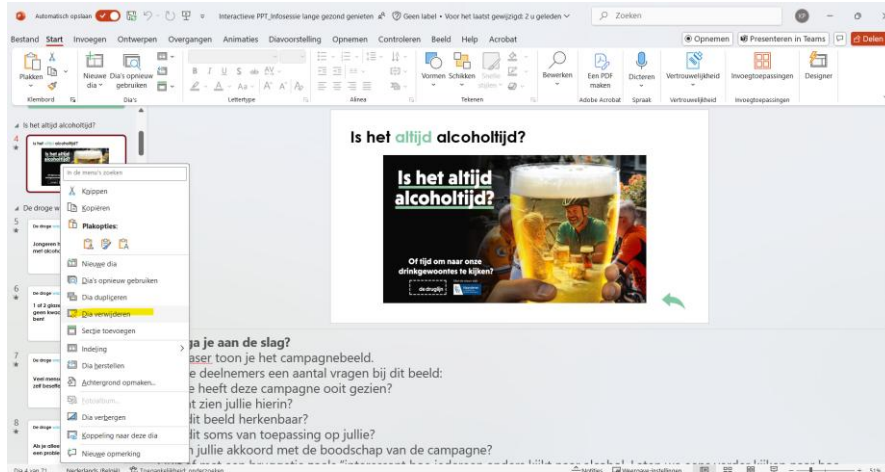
Automatisch opslaan Aan Interactieve PPT_Infosessie lange gezond genieten Geen label • Voor het laatst gewijzigd: 2 u geleden Zoeken

Bestand Start Invoegen Ontwerpen Overgangen Animaties Diavoorstelling Opnemen Controleren Beeld Help Acrobat Opnemen Presenteren in Teams Delen

Plakken Klembord Nieuwe dia Dia's opnieuw gebruiken Dia's Lettertype Alinea Vormen Schikken Snelle stijlen Tekenen Bewerken Een PDF maken Adobe Acrobat Dicteren Spraak Vertrouwelijkheid Vertrouwelijkheid Invoegtoepassingen Invoegtoepassingen Designer

Is het altijd alcoholtijd?

4

5 De droge w

Jongeren t met alcoh

6

1 of 2 glaze geen kwad bent

7

Veel mense zelf beste

8

Als je aller een proble

In de menu's zoeken
Knippen
Kopiëren
Plakopties:
Nieuwe dia
Dia's opnieuw gebruiken
Dia dupliceren
Dia verwijderen
Sectie toevoegen
Indeling
Dia herstellen
Achtergrond opmaken...
Fotoalbum...
Dia verbergen
Koppeling naar deze dia
Nieuwe opmerking

Is het altijd alcoholtijd?

Is het altijd alcoholtijd?

Of tijd om naar onze drinkgewoontes te kijken?

de druglijn

ga je aan de slag?
aser toon je het campagnebeeld.
e deelnemers een aantal vragen bij dit beeld:
e heeft deze campagne ooit gezien?
t zien jullie hierin?
dit beeld herkenbaar?
dit soms van toepassing op jullie?
n jullie akkoord met de boodschap van de campagne?

Dia 4 van 21 Nederlands (België) Toegankelijkheid: onderzoeken Notities Weergave-instellingen 51%